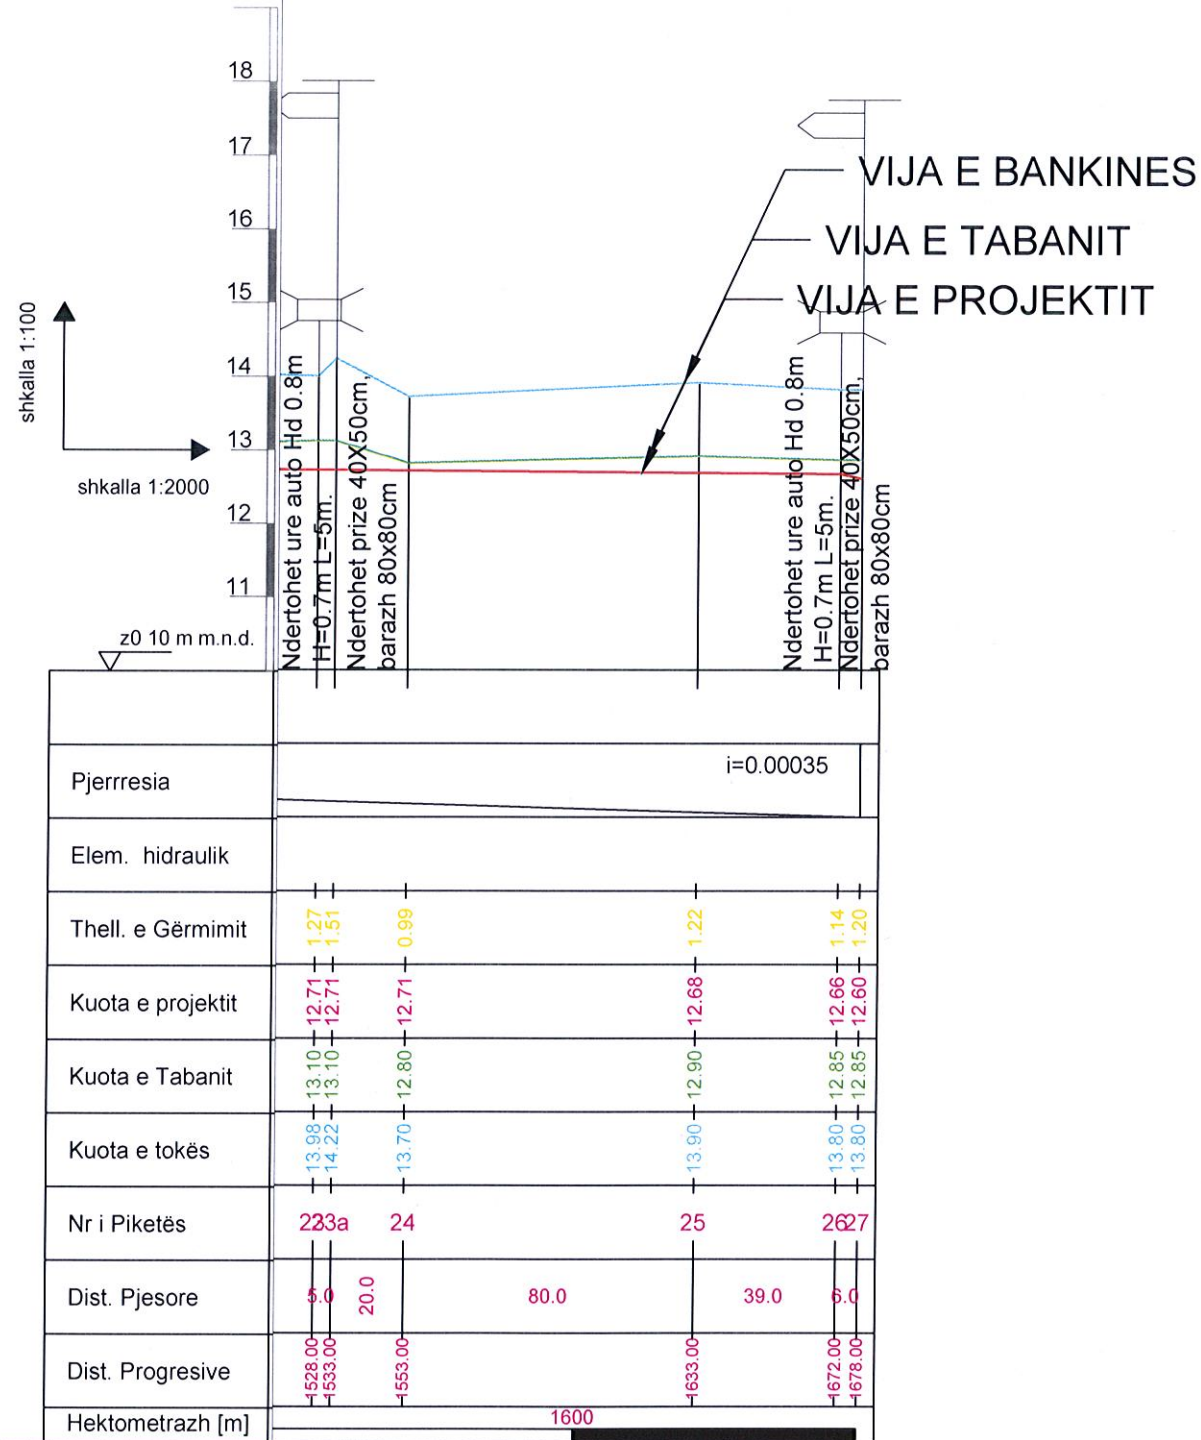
18
17
16
15
14
13
12
11

shkalla 1:100

shkalla 1:2000

z0 10 m m.n.d.

VIJA E BANKINES
VIJA E TABANIT
VIJA E PROJEKTIT

Ndertohet ure auto Hd 0.8m
H=0.7m L=5m.
Ndertohet prize 40X50cm,
barazh 80x80cm

Ndertohet ure auto Hd 0.8m
H=0.7m L=5m.
Ndertohet prize 40X50cm,
barazh 80x80cm

| | |
|---|---|
| | |
| Pjerrresia | i=0.00035 |
| Elem. hidraulik | |
| Thell. e Gërmimit | 1.27 1.51 0.99 1.22 1.14 1.20 |
| Kuota e projektit | 12.71 12.71 12.71 12.68 12.66 12.60 |
| Kuota e Tabanit | 13.10 13.10 12.80 12.90 12.85 12.85 |
| Kuota e tokës | 13.98 14.22 13.70 13.90 13.80 13.80 |
| Nr i Piketës | 23 23a 24 25 26 27 |
| Dist. Pjesore | 5.0 20.0 80.0 39.0 6.0 |
| Dist. Progresive | 1528.00 1533.00 1553.00 1633.00 1672.00 1678.00 |
| Hektometrazh [m] | 1600 |